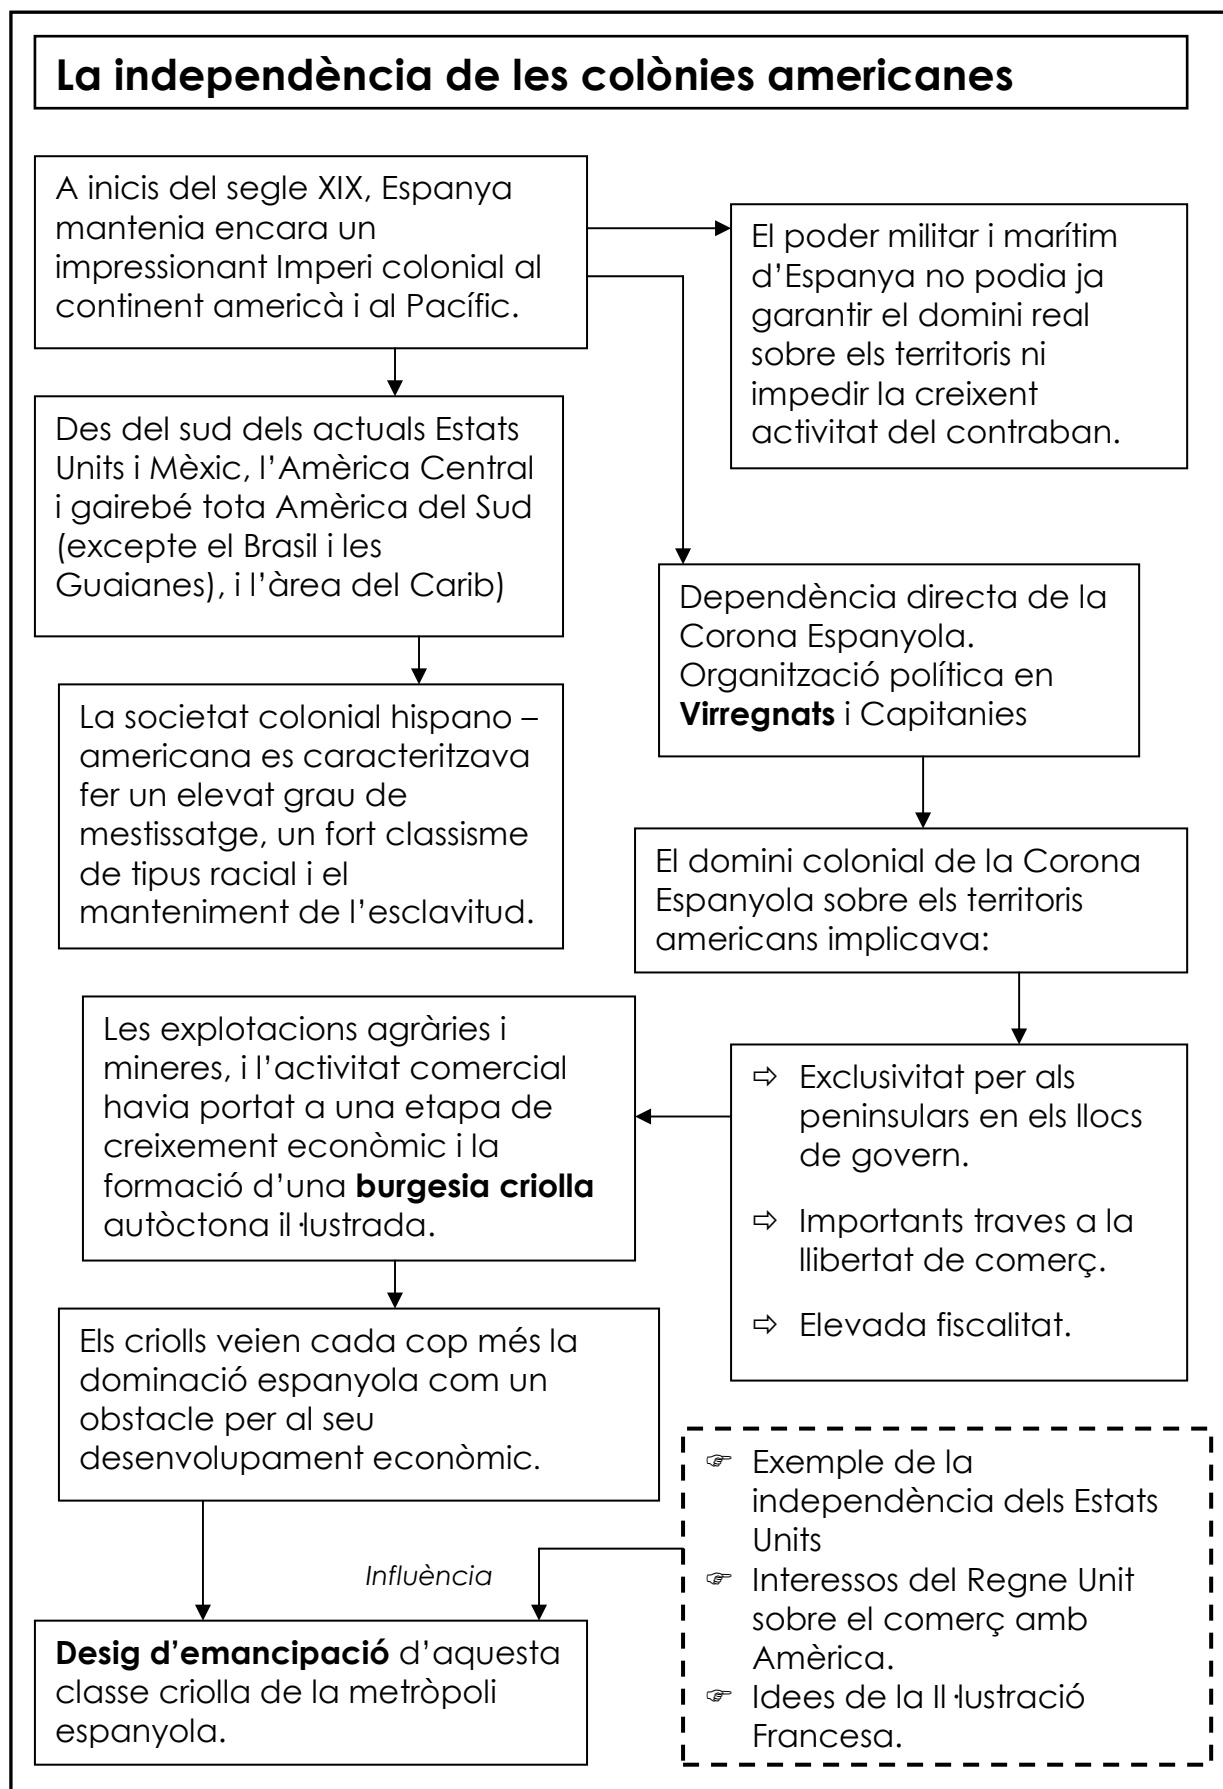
La independència de les colònies americanes

A inicis del segle XIX, Espanya mantenia encara un impressionant Imperi colonial al continent americà i al Pacífic.

El poder militar i marítim d'Espanya no podia ja garantir el domini real sobre els territoris ni impedir la creixent activitat del contraban.

Des del sud dels actuals Estats Units i Mèxic, l'Amèrica Central i gairebé tota Amèrica del Sud (excepte el Brasil i les Guaianes), i l'àrea del Carib)

Dependència directa de la Corona Espanyola. Organització política en **Virregnats** i Capitanies

La societat colonial hispano – americana es caracteritzava fer un elevat grau de mestissatge, un fort classisme de tipus racial i el manteniment de l'esclavitud.

El domini colonial de la Corona Espanyola sobre els territoris americans implicava:

Les explotacions agràries i mineres, i l'activitat comercial havia portat a una etapa de creixement econòmic i la formació d'una **burgesia criolla** autòctona il·lustrada.

⇨ Exclusivitat per als peninsulars en els llocs de govern.

⇨ Importants traves a la llibertat de comerç.

⇨ Elevada fiscalitat.

Els criolls veien cada cop més la dominació espanyola com un obstacle per al seu desenvolupament econòmic.

☞ Exemple de la independència dels Estats Units
☞ Interessos del Regne Unit sobre el comerç amb Amèrica.
☞ Idees de la Il·lustració Francesa.

Influència

**Desig d'emancipació** d'aquesta classe criolla de la metròpoli espanyola.